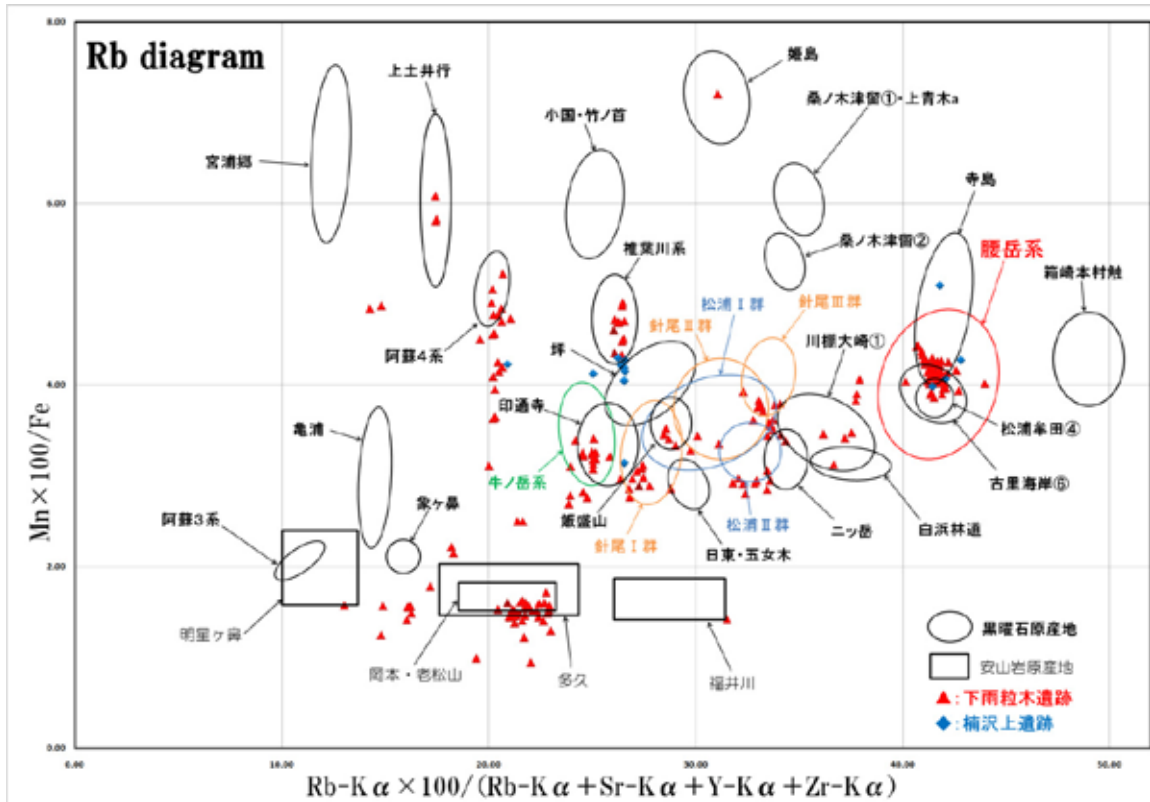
Rb diagram

8.00
6.00
4.00
2.00
0.00

0.00
10.00
20.00
30.00
40.00
50.00

上土井行
姫島
小国・竹ノ首
桑ノ木津留①・上青木a
宮浦郷
寺島
桑ノ木津留②
腰岳系
椎葉川系
箱崎本村触
松浦Ⅰ群
針尾Ⅲ群
針尾Ⅱ群
阿蘇4系
坪
川棚大崎①
印通寺
松浦牟田④
亀浦
古里海岸⑤
牛ノ岳系
象ヶ鼻
阿蘇3系
松浦Ⅱ群
二ッ岳
白浜林道
針尾Ⅰ群
日東・五女木
明星ヶ岩
岡本・老松山
多久
福井川
黒曜石原産地
安山岩原産地
▲：下雨粒木遺跡
◆：楠沢上遺跡

Mn×100/Fe
Rb-Kα×100/(Rb-Kα+Sr-Kα+Y-Kα+Zr-Kα)